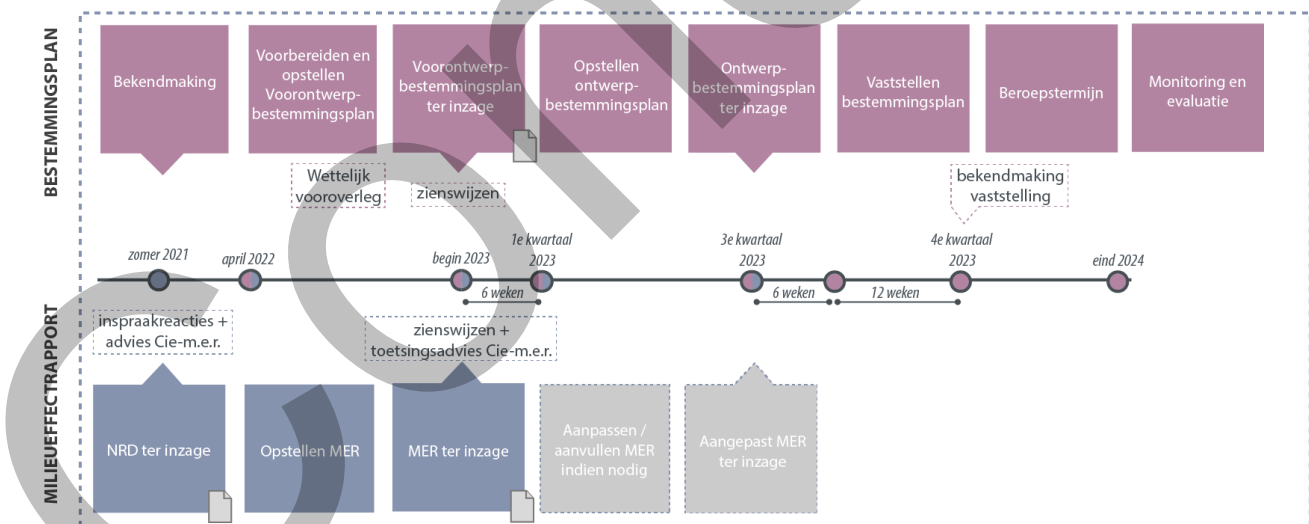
BESTEMMINGSPLAN

Bekendmaking

Voorbereiden en opstellen Voorontwerp-bestemmingsplan

Voorontwerp-bestemmingsplan ter inzage

Opstellen ontwerp-bestemmingsplan

Ontwerp-bestemmingsplan ter inzage

Vaststellen bestemmingsplan

Beroepstermijn

Monitoring en evaluatie

Wettelijk vooroverleg

zienswijzen

bekendmaking vaststelling

zomer 2021

april 2022

begin 2023

1e kwartaal 2023

3e kwartaal 2023

4e kwartaal 2023

eind 2024

6 weken

6 weken

12 weken

MILIEUEFFECTRAPPORT

inspraakreacties + advies Cie-m.e.r.

zienswijzen + toetsingsadvies Cie-m.e.r.

NRD ter inzage

Opstellen MER

MER ter inzage

Aanpassen / aanvullen MER indien nodig

Aangepast MER ter inzage